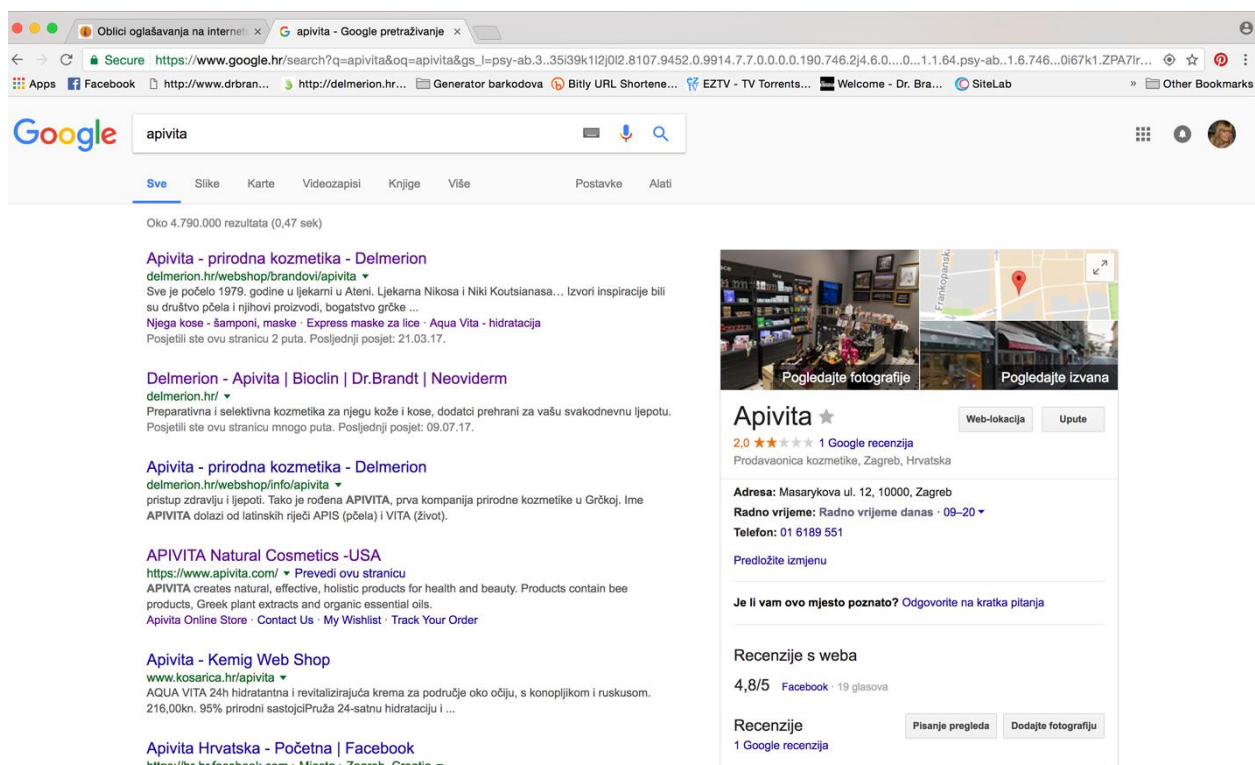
Oblici oglašavanja na internet ×
G apivita - Google pretraživanje ×

Secure https://www.google.hr/search?q=apivita&oq=apivita&gs_l=psy-ab.3..35i39k1l2j0l2.8107.9452.0.9914.7.7.0.0.0.0.190.746.2j4.6.0....0...1.1.64.psy-ab..1.6.746...0i67k1.ZPA7Ir...

Apps Facebook http://www.drbran... http://delmerion.hr... Generator barkodova Bitly URL Shortene... EZTV - TV Torrents... Welcome - Dr. Bra... SiteLab » Other Bookmarks

Google apivita

Sve Slike Karte Videozapisi Knjige Više Postavke Alati

Oko 4.790.000 rezultata (0,47 sek)

Apivita - prirodna kozmetika - Delmerion
delmerion.hr/webshop/brandovi/apivita ▾
Sve je počelo 1979. godine u ljekarni u Ateni. Ljekarna Nikosa i Niki Koutsianasa... Izvori inspiracije bili su društvo pčela i njihovi proizvodi, bogatstvo grčke ...
Njega kose - šamponi, maske · Express maske za lice · Aqua Vita - hidratacija
Posjetili ste ovu stranicu 2 puta. Posljednji posjet: 21.03.17.

Delmerion - Apivita | Bioclin | Dr.Brandt | Neoviderm
delmerion.hr/ ▾
Preparativna i selektivna kozmetika za njegu kože i kose, dodatci prehrani za vašu svakodnevnu ljepotu.
Posjetili ste ovu stranicu mnogo puta. Posljednji posjet: 09.07.17.

Apivita - prirodna kozmetika - Delmerion
delmerion.hr/webshop/info/apivita ▾
pristup zdravlju i ljepoti. Tako je rođena APIVITA, prva kompanija prirodne kozmetike u Grčkoj. Ime APIVITA dolazi od latinskih riječi APIS (pčela) i VITA (život).

APIVITA Natural Cosmetics -USA
https://www.apivita.com/ ▾ Prevedi ovu stranicu
APIVITA creates natural, effective, holistic products for health and beauty. Products contain bee products, Greek plant extracts and organic essential oils.
Apivita Online Store · Contact Us · My Wishlist · Track Your Order

Apivita - Kemig Web Shop
www.kosarica.hr/apivita ▾
AQUA VITA 24h hidratantna i revitalizirajuća krema za područje oko očiju, s konopljikom i ruskusom. 216,00kn. 95% prirodni sastojciPruža 24-satnu hidrataciju i ...

Apivita Hrvatska - Početna | Facebook
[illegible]

Frankopanska
Pogledajte fotografije
Pogledajte izvana

Apivita ☆
Web-lokacija
Upute
2,0 ★★★★★ 1 Google recenzija
Prodavaonica kozmetike, Zagreb, Hrvatska

Adresa: Masarykova ul. 12, 10000, Zagreb
Radno vrijeme: Radno vrijeme danas · 09–20 ▾
Telefon: 01 6189 551

Predložite izmjenu

Je li vam ovo mjesto poznato? Odgovorite na kratka pitanja

Recenzije s weba
4,8/5 Facebook · 19 glasova

Recenzije
Pisanje pregleda
Dodajte fotografiju
1 Google recenzija